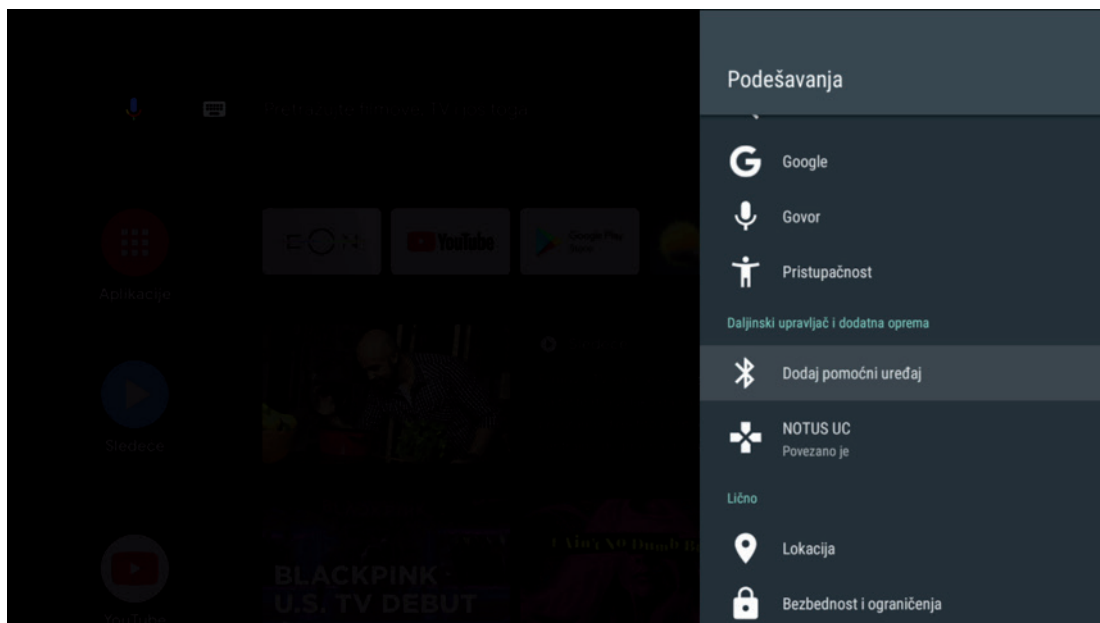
Aplikacije

Sledeće

YouTube

YouTube

BLACKPINK U.S. TV DEBUT

Podešavanja

Google

Govor

Pristupačnost

Daljinski upravljač i dodatna oprema

Dodaj pomoćni uređaj

NOTUS UC
Povezano je

Lično

Lokacija

Bezbednost i ograničenja